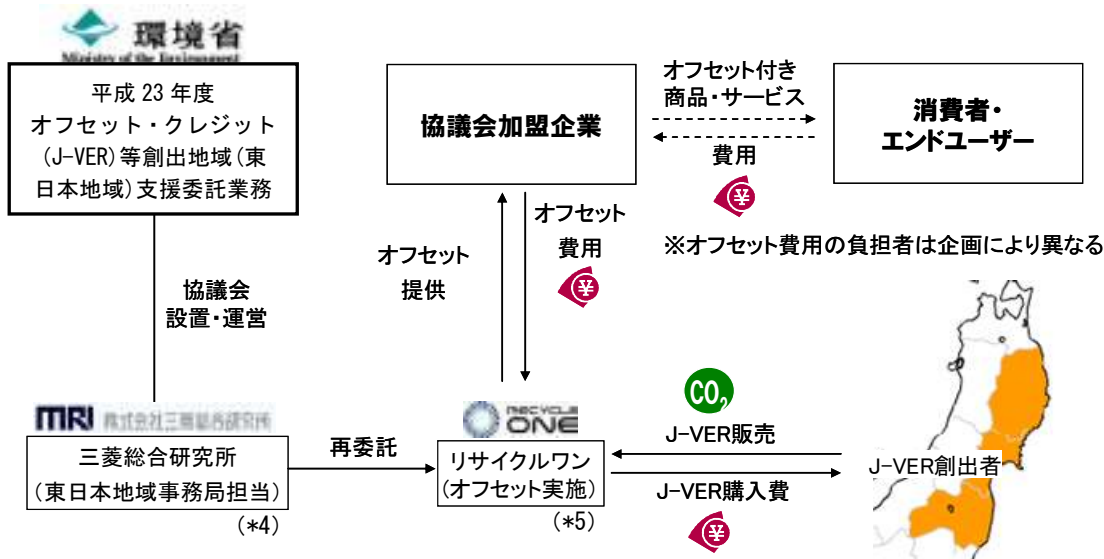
環境省
Ministry of the Environment

平成 23 年度
オフセット・クレジット
(J-VER)等創出地域(東
日本地域)支援委託業務

協議会加盟企業

オフセット付き
商品・サービス

費用

¥

消費者・
エンドユーザー

※オフセット費用の負担者は企画により異なる

協議会
設置・運営

オフセット
提供

オフセット
費用

¥

MRI 株式会社三菱総合研究所

三菱総合研究所
(東日本地域事務局担当)

(*4)

再委託

RECYCLE ONE

リサイクルワン
(オフセット実施)

(*5)

$CO_2$

J-VER販売

J-VER購入費

¥

J-VER創出者